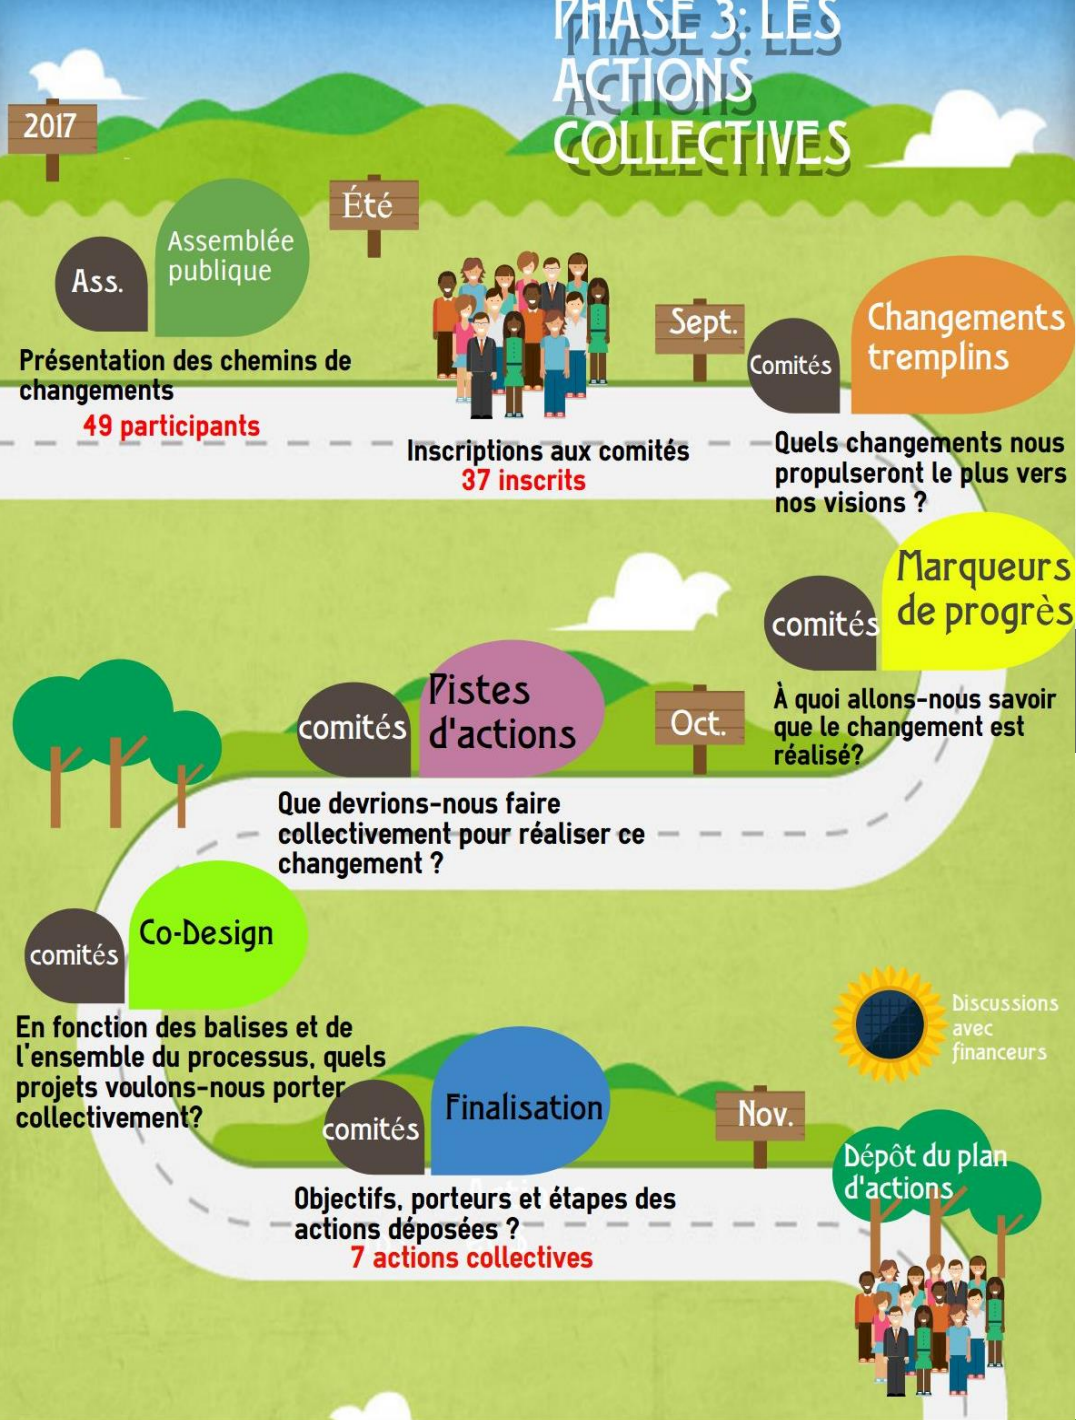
PHASE 3: LES ACTIONS COLLECTIVES

2017

Été

Ass.

Assemblée publique

Présentation des chemins de changements
49 participants

Inscriptions aux comités
37 inscrits

Sept.

Comités

Changements tremplins

Quels changements nous propulseront le plus vers nos visions ?

comités

Marqueurs de progrès

À quoi allons-nous savoir que le changement est réalisé?

Oct.

comités

Pistes d'actions

Que devrions-nous faire collectivement pour réaliser ce changement ?

comités

Co-Design

En fonction des balises et de l'ensemble du processus, quels projets voulons-nous porter collectivement?

Discussions avec financeurs

comités

Finalisation

Nov.

Dépôt du plan d'actions

Objectifs, porteurs et étapes des actions déposées ?
7 actions collectives